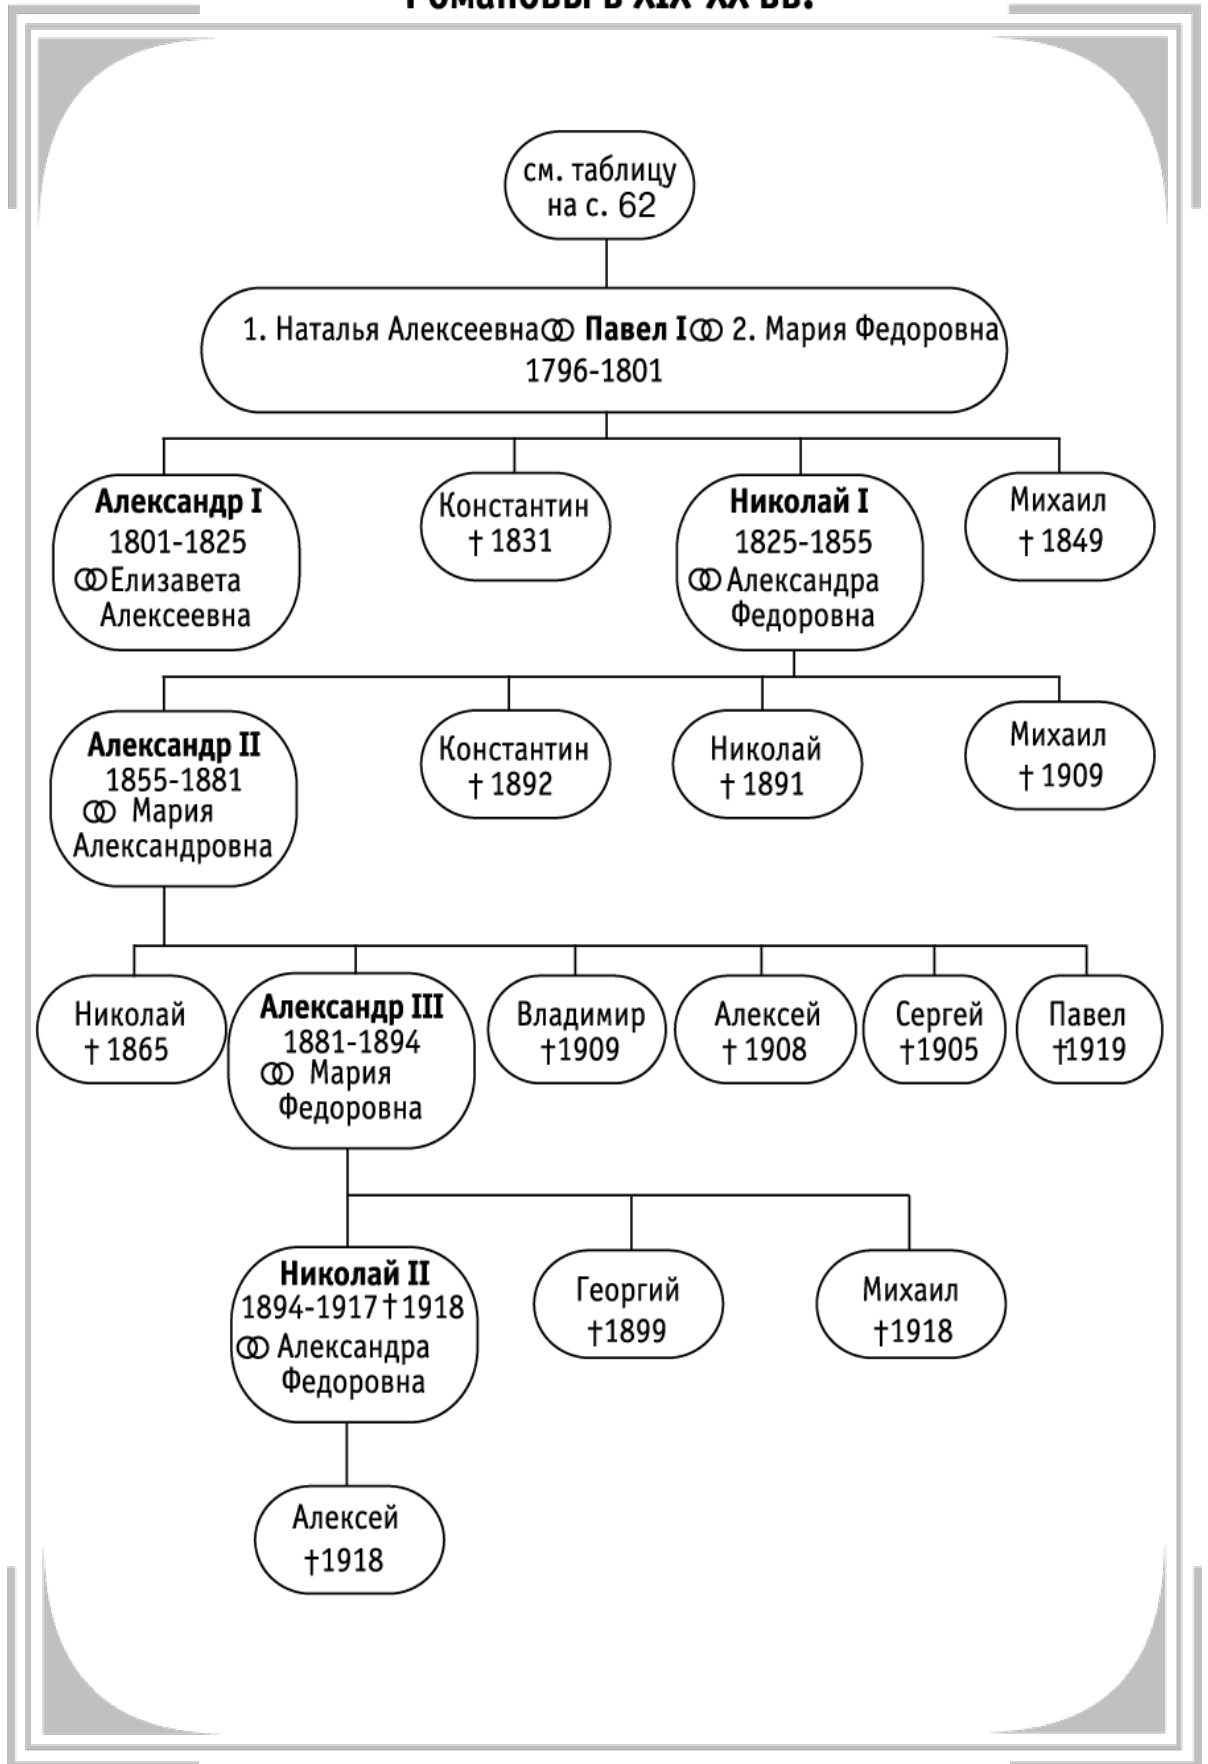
Романовы в XIX–XX вв.

см. таблицу на с. 62

1. Наталья Алексеевна ⚭ **Павел I** ⚭ 2. Мария Федоровна
1796-1801

**Александр I**
1801-1825
⚭ Елизавета Алексеевна

Константин
† 1831

**Николай I**
1825-1855
⚭ Александра Федоровна

Михаил
† 1849

**Александр II**
1855-1881
⚭ Мария Александровна

Константин
† 1892

Николай
† 1891

Михаил
† 1909

Николай
† 1865

**Александр III**
1881-1894
⚭ Мария Федоровна

Владимир
†1909

Алексей
† 1908

Сергей
†1905

Павел
†1919

**Николай II**
1894-1917 † 1918
⚭ Александра Федоровна

Георгий
†1899

Михаил
†1918

Алексей
†1918